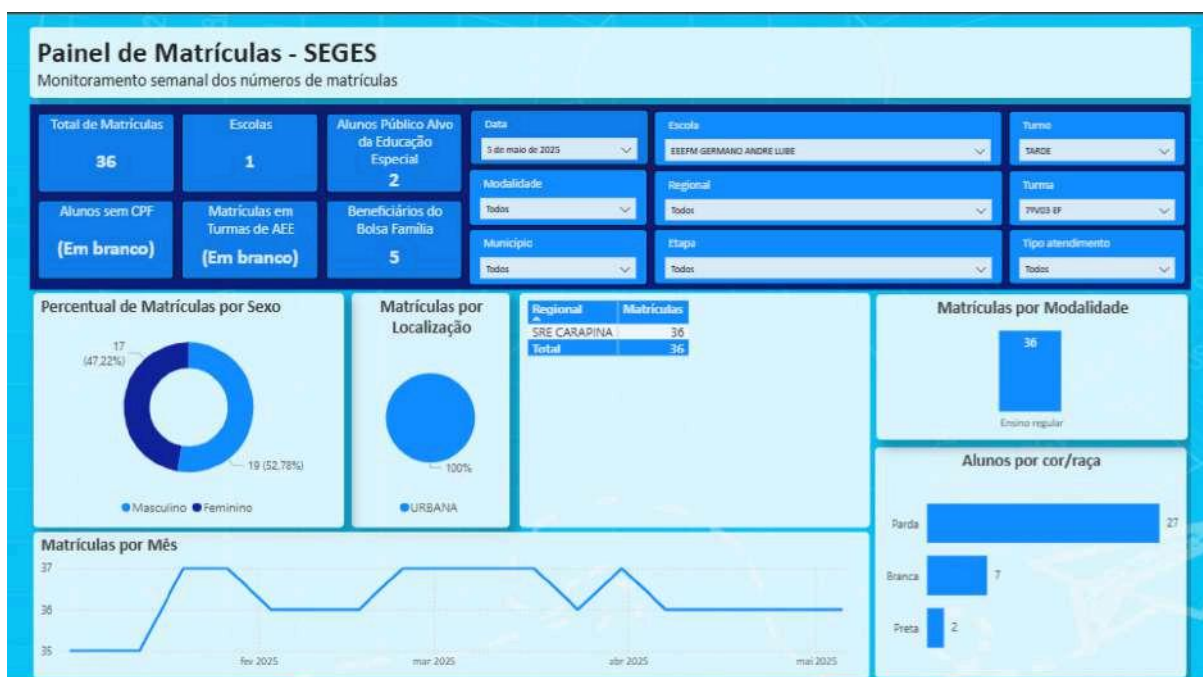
Painel de Matrículas - SEGES
Monitoramento semanal dos números de matrículas

Total de Matrículas
36

Escolas
1

Alunos Público Alvo da Educação Especial
2

Alunos sem CPF
(Em branco)

Matrículas em Turmas de AEE
(Em branco)

Beneficiários do Bolsa Família
5

Data
5 de maio de 2025

Modalidade
Todos

Município
Todos

Escola
EEEFM GERMANO ANDRE LUBE

Regional
Todos

Etapa
Todos

Turno
TARDE

Turma
7FV03 EF

Tipo atendimento
Todos

Percentual de Matrículas por Sexo
17 (47,22%)
19 (52,78%)
Masculino Feminino

Matrículas por Localização
100%
URBANA

| Regional | Matrículas |
|---|---|
| SRE CARAPINA | 36 |
| Total | 36 |

Matrículas por Modalidade
36
Ensino regular

Alunos por cor/raça
Parda 27
Branca 7
Preta 2

Matrículas por Mês
37
36
35
fev 2025
mar 2025
abr 2025
mai 2025